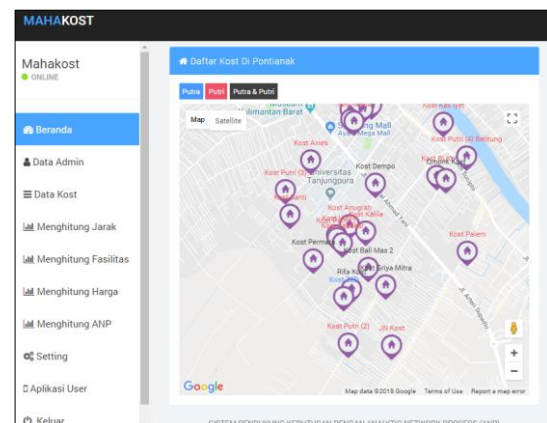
MAHAKOST

Mahakost
ONLINE

Beranda
Data Admin
Data Kost
Menghitung Jarak
Menghitung Fasilitas
Menghitung Harga
Menghitung ANP
Setting
Aplikasi User
Keluar

Daftar Kost Di Pontianak

Putra Putri Putra & Putri

Map Satellite

Museum
Kalimantan Barat
Mega Mall
Ayani Mega Mall
Kost Aries
Kost Putri (3)
Universitas Tanjungpura
Kost Dempo
Kost Putri (4) Beltung
Kost Anugrah
Kost Permata
Kost Bali Mas 2
Rifa Kost
Kost Griya Mitra
Kost Palem
Kost Putri (2)
JN Kost
Ahmad Yani

Google
Map data ©2018 Google Terms of Use Report a map error

SISTEM PENDUKUNG KEPUTUSAN DENGAN ANALYTIC NETWORK PROCESS (ANP)